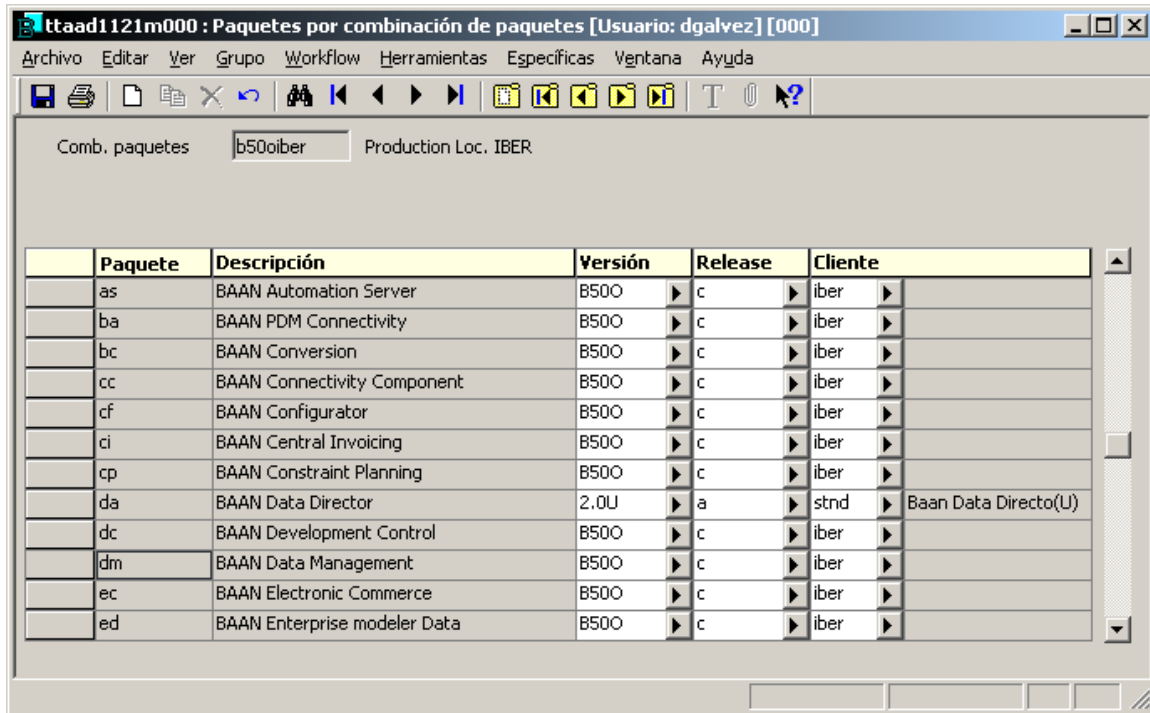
ttaad1121m000 : Paquetes por combinación de paquetes [Usuario: dgalvez] [000]

Archivo Editar Ver Grupo Workflow Herramientas Específicas Ventana Ayuda

Comb. paquetes b50oiber Production Loc. IBER

| Paquete | Descripción | Versión | Release | Cliente | |
|---|---|---|---|---|---|
| as | BAAN Automation Server | B50O | c | iber | |
| ba | BAAN PDM Connectivity | B50O | c | iber | |
| bc | BAAN Conversion | B50O | c | iber | |
| cc | BAAN Connectivity Component | B50O | c | iber | |
| cf | BAAN Configurator | B50O | c | iber | |
| ci | BAAN Central Invoicing | B50O | c | iber | |
| cp | BAAN Constraint Planning | B50O | c | iber | |
| da | BAAN Data Director | 2.0U | a | stnd | Baan Data Directo(U) |
| dc | BAAN Development Control | B50O | c | iber | |
| dm | BAAN Data Management | B50O | c | iber | |
| ec | BAAN Electronic Commerce | B50O | c | iber | |
| ed | BAAN Enterprise modeler Data | B50O | c | iber | |